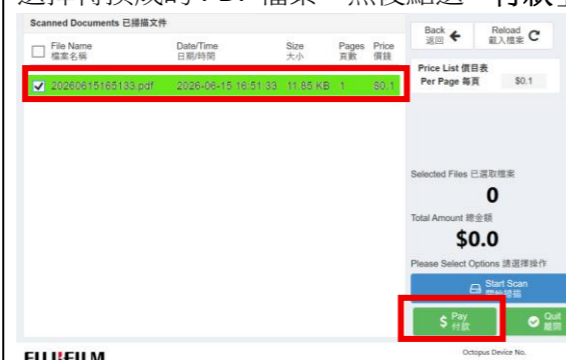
選擇轉換成的 PDF 檔案，然後點選「付款」

Scanned Documents 已掃描文件

| File Name 檔案名稱 | Date/Time 日期/時間 | Size 大小 | Pages 頁數 | Price 價錢 |
|---|---|---|---|---|
| 20260615165133.pdf | 2026-06-15 16:51:33 | 11.85 KB | 1 | $0.1 |

Back 返回

Reload 載入檔案

Price List 價目表

Per Page 每頁 $0.1

Selected Files 已選取檔案

0

Total Amount 總金額

$0.0

Please Select Options 請選擇操作

Start Scan 開始掃描

Pay 付款

Quit 離開

FUJIFILM

Octopus Device No.